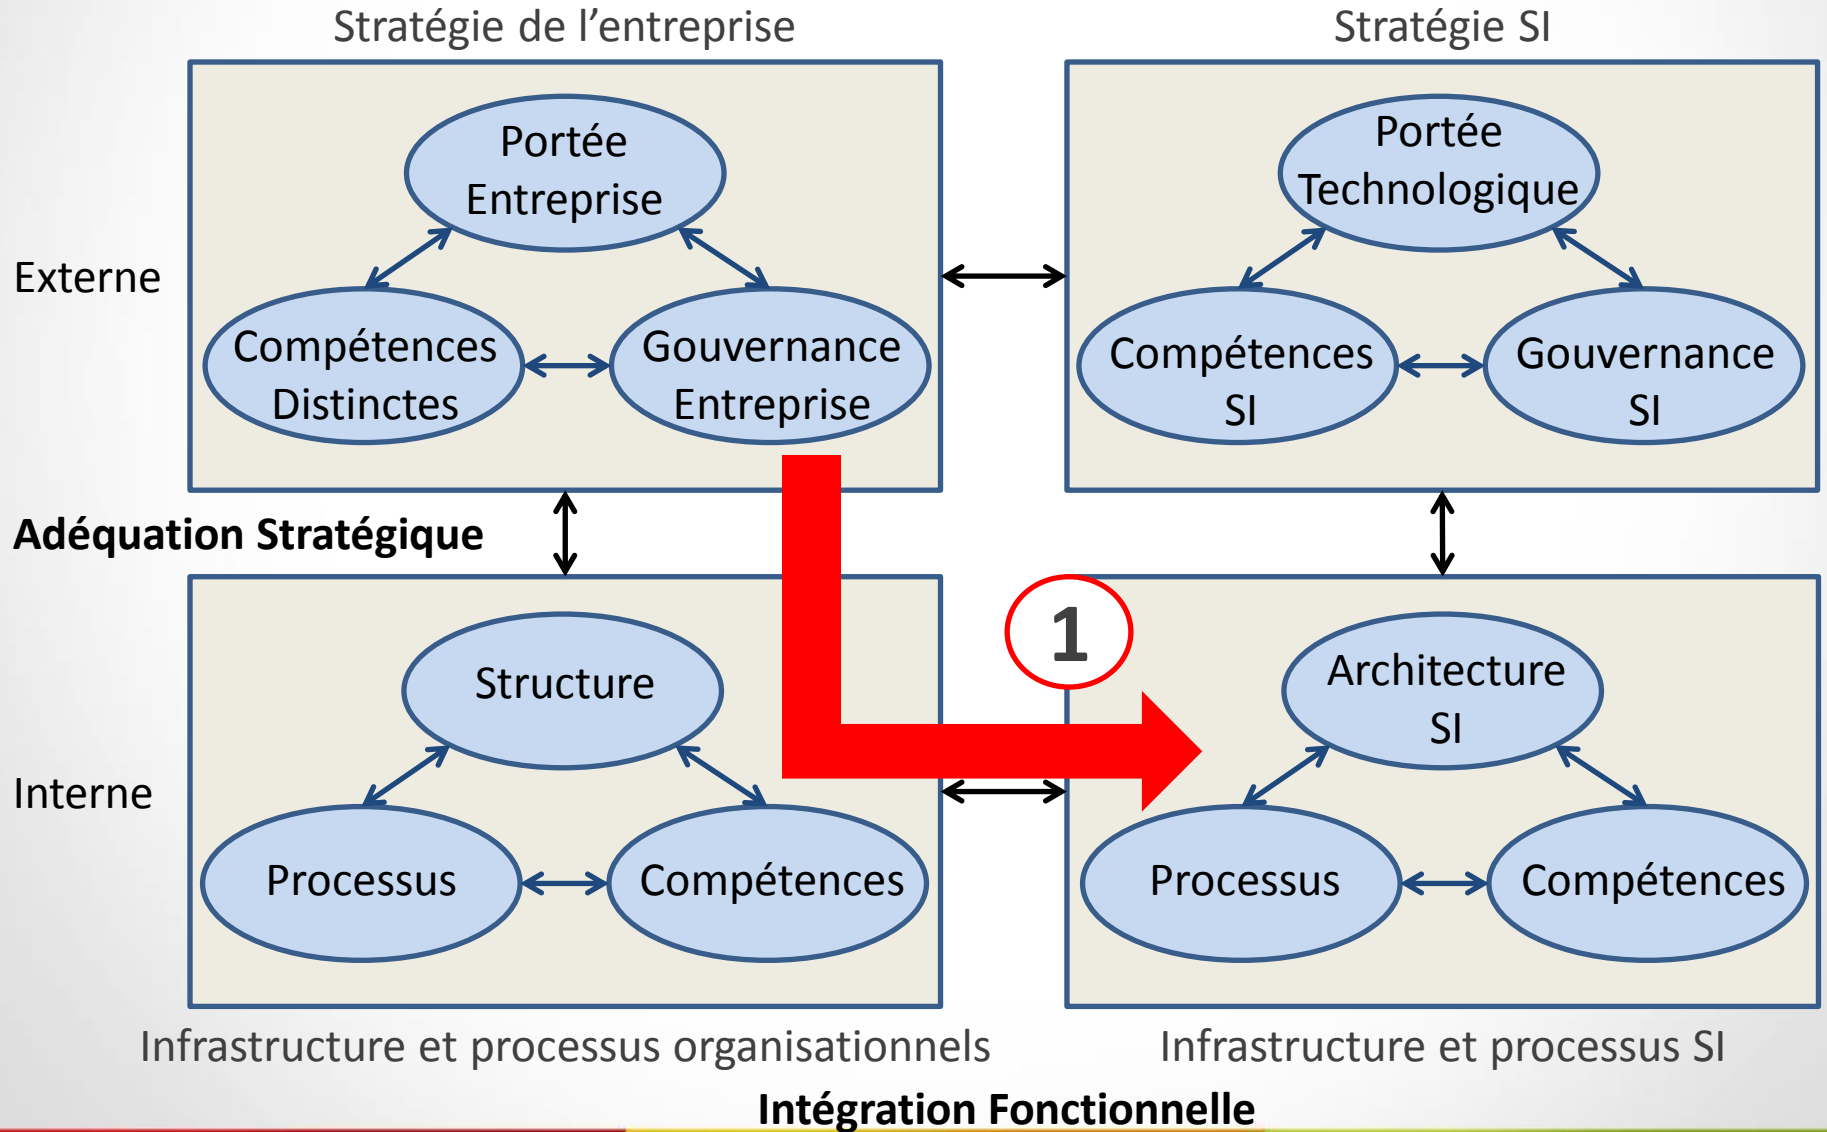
Stratégie de l’entreprise

Stratégie SI

Externe

Portée Entreprise

Compétences Distinctes

Gouvernance Entreprise

Portée Technologique

Compétences SI

Gouvernance SI

Adéquation Stratégique

1

Interne

Structure

Processus

Compétences

Architecture SI

Processus

Compétences

Infrastructure et processus organisationnels

Infrastructure et processus SI

Intégration Fonctionnelle